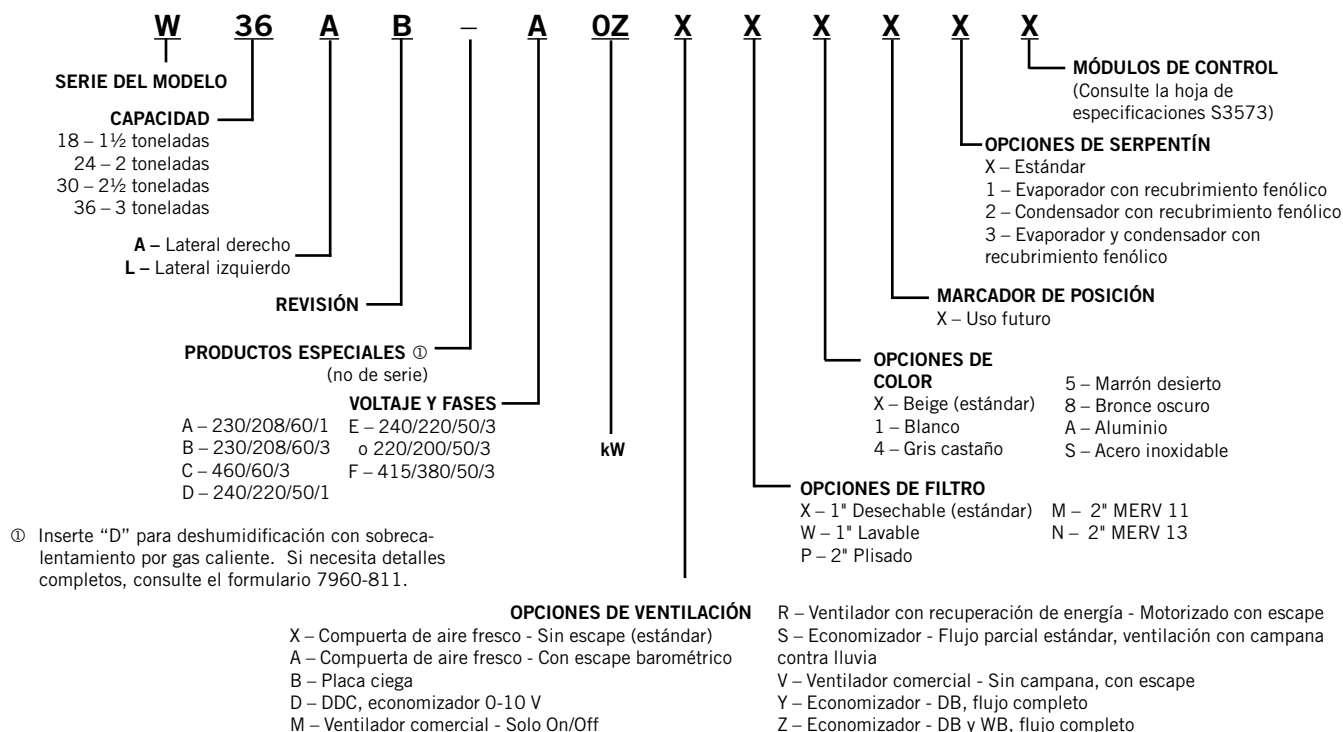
W 36 A B – A 0Z X X X X X X

SERIE DEL MODELO

CAPACIDAD
18 – 1½ toneladas
24 – 2 toneladas
30 – 2½ toneladas
36 – 3 toneladas

A – Lateral derecho
L – Lateral izquierdo

REVISIÓN

PRODUCTOS ESPECIALES ①
(no de serie)

VOLTAJE Y FASES
A – 230/208/60/1
B – 230/208/60/3
C – 460/60/3
D – 240/220/50/1
E – 240/220/50/3 o 220/200/50/3
F – 415/380/50/3

kW

① Inserte "D" para deshumidificación con sobrecalentamiento por gas caliente. Si necesita detalles completos, consulte el formulario 7960-811.

MÓDULOS DE CONTROL
(Consulte la hoja de especificaciones S3573)

OPCIONES DE SERPENTÍN
X – Estándar
1 – Evaporador con recubrimiento fenólico
2 – Condensador con recubrimiento fenólico
3 – Evaporador y condensador con recubrimiento fenólico

MARCADOR DE POSICIÓN
X – Uso futuro

OPCIONES DE COLOR
X – Beige (estándar)
1 – Blanco
4 – Gris castaño
5 – Marrón desierto
8 – Bronce oscuro
A – Aluminio
S – Acero inoxidable

OPCIONES DE FILTRO
X – 1" Desechable (estándar)
W – 1" Lavable
P – 2" Plisado
M – 2" MERV 11
N – 2" MERV 13

OPCIONES DE VENTILACIÓN
X – Compuerta de aire fresco - Sin escape (estándar)
A – Compuerta de aire fresco - Con escape barométrico
B – Placa ciega
D – DDC, economizador 0-10 V
M – Ventilador comercial - Solo On/Off
R – Ventilador con recuperación de energía - Motorizado con escape
S – Economizador - Flujo parcial estándar, ventilación con campana contra lluvia
V – Ventilador comercial - Sin campana, con escape
Y – Economizador - DB, flujo completo
Z – Economizador - DB y WB, flujo completo